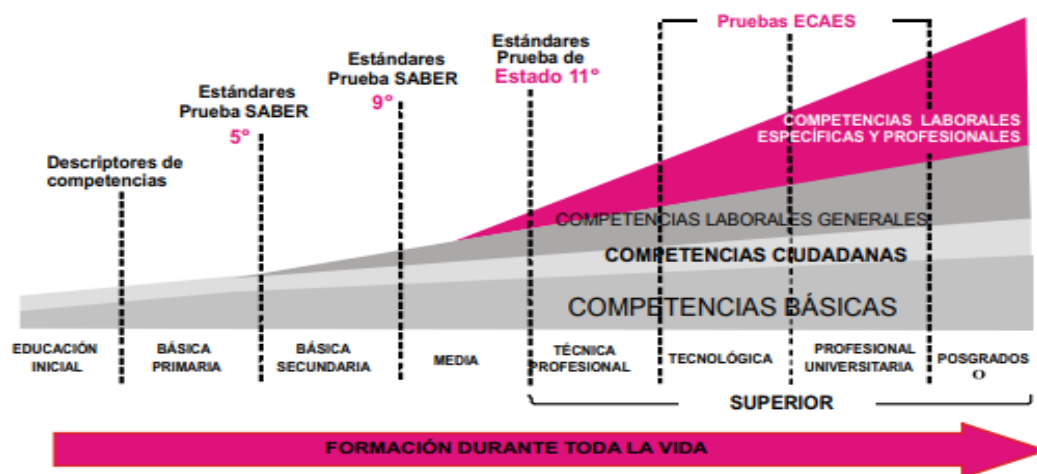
Pruebas ECAES

Estándares Prueba de Estado 11°

Estándares Prueba SABER 9°

Estándares Prueba SABER 5°

Descriptores de competencias

COMPETENCIAS LABORALES ESPECÍFICAS Y PROFESIONALES

COMPETENCIAS LABORALES GENERALES

COMPETENCIAS CIUDADANAS

COMPETENCIAS BÁSICAS

EDUCACIÓN INICIAL

BÁSICA PRIMARIA

BÁSICA SECUNDARIA

MEDIA

TÉCNICA PROFESIONAL

TECNOLÓGICA

PROFESIONAL UNIVERSITARIA

POSGRADOS O

SUPERIOR

FORMACIÓN DURANTE TODA LA VIDA